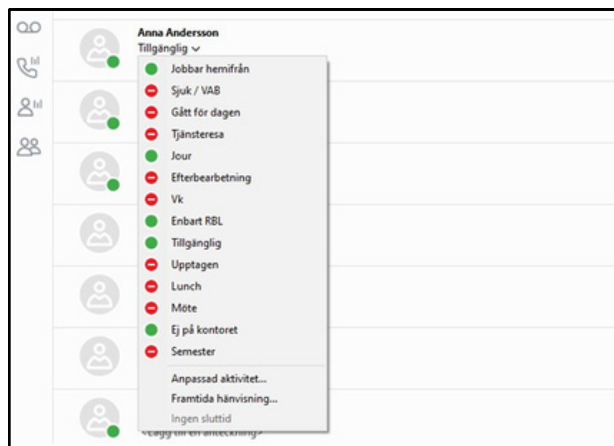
Anna Andersson
Tillgänglig

Jobbar hemifrån
Sjuk / VAB
Gått för dagen
Tjänsteresa
Jour
Efterbearbetning
Vk
Enbart RBL
Tillgänglig
Upptagen
Lunch
Möte
Ej på kontoret
Semester

Anpassad aktivitet...
Framtida hänvisning...
Ingen sluttid

<Lägg till en anteckning>